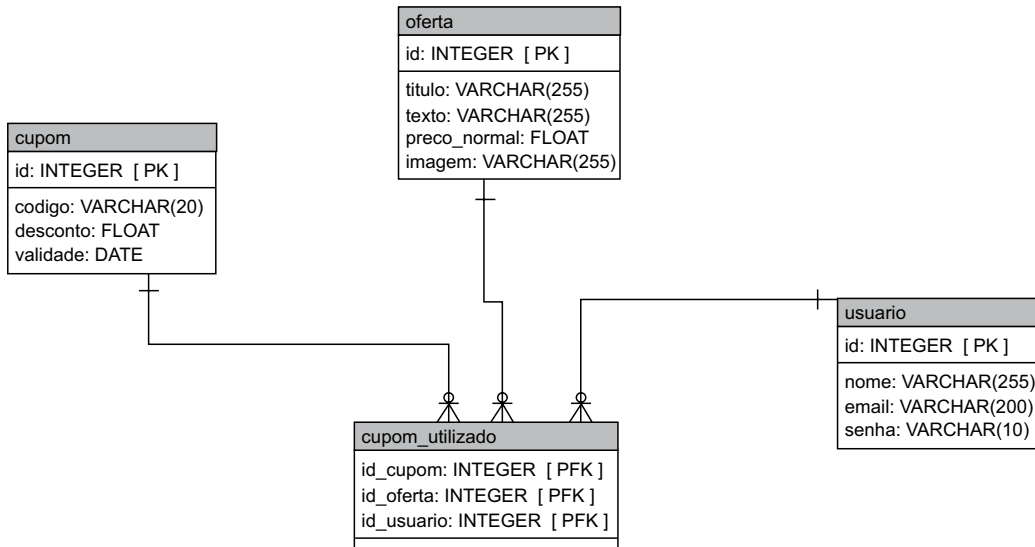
oferta
id: INTEGER [ PK ]
titulo: VARCHAR(255)
texto: VARCHAR(255)
preco_normal: FLOAT
imagem: VARCHAR(255)

cupom
id: INTEGER [ PK ]
codigo: VARCHAR(20)
desconto: FLOAT
validade: DATE

usuario
id: INTEGER [ PK ]
nome: VARCHAR(255)
email: VARCHAR(200)
senha: VARCHAR(10)

cupom_utilizado
id_cupom: INTEGER [ PFK ]
id_oferta: INTEGER [ PFK ]
id_usuario: INTEGER [ PFK ]